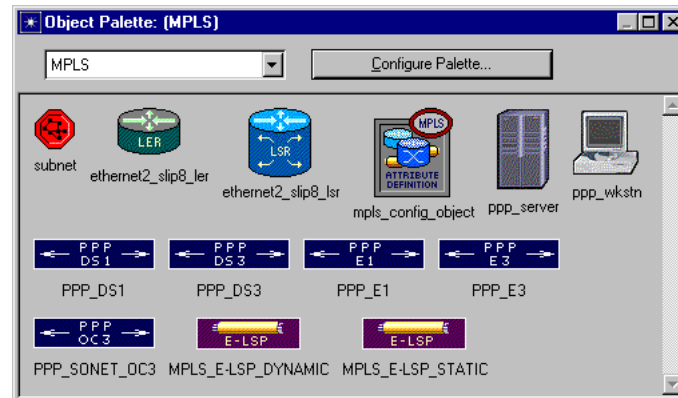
Object Palette: (MPLS)

MPLS

Configure Palette...

subnet

LER

ethernet2_slip8_ler

LSR

ethernet2_slip8_lsr

MPLS

ATTRIBUTE DEFINITION

mpls_config_object

ppp_server

ppp_wkstn

PPP DS1

PPP DS3

PPP E1

PPP E3

PPP_DS1

PPP_DS3

PPP_E1

PPP_E3

PPP OC3

E-LSP

E-LSP

PPP_SONET_OC3

MPLS_E-LSP_DYNAMIC

MPLS_E-LSP_STATIC